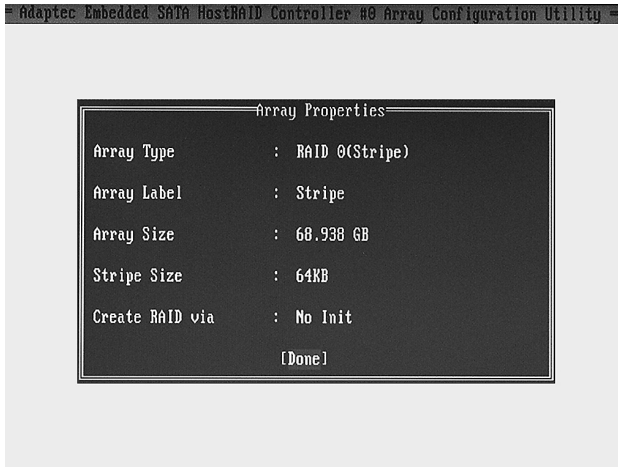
Adaptec Embedded SATA HostRAID Controller #0 Array Configuration Utility

Array Properties

Array Type : RAID 0(Stripe)

Array Label : Stripe

Array Size : 68.938 GB

Stripe Size : 64KB

Create RAID via : No Init

[Done]